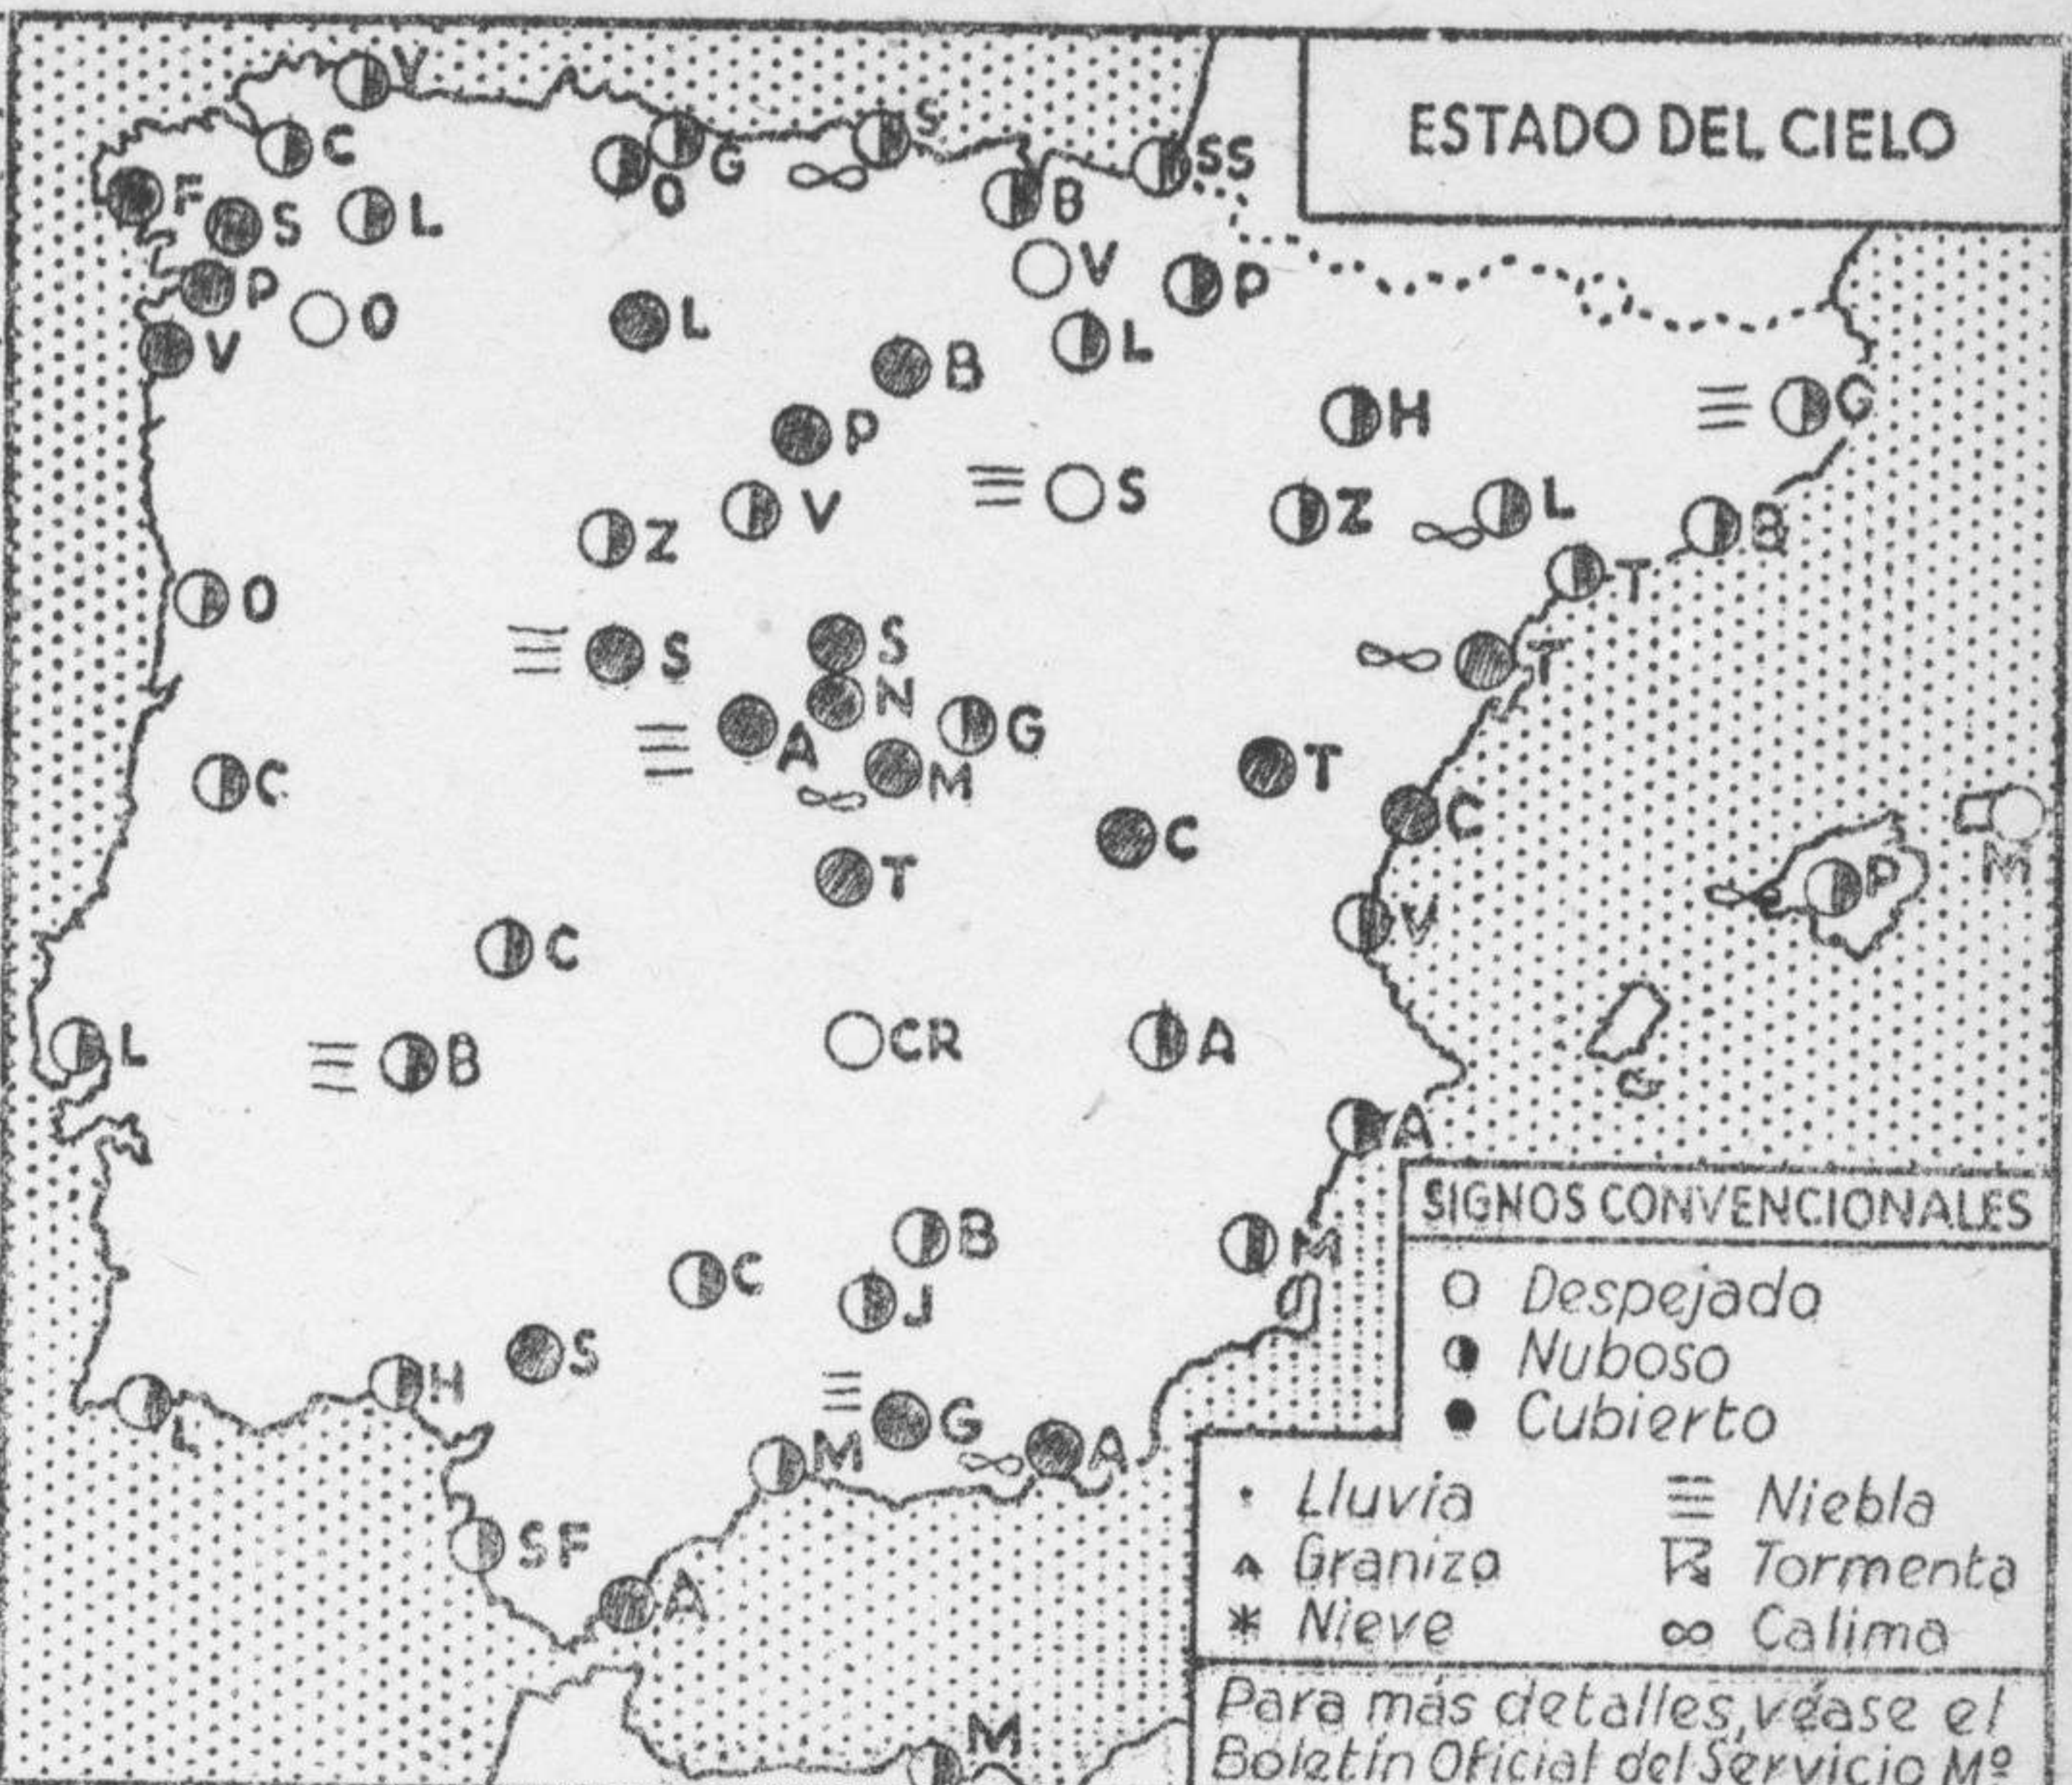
ESTADO DEL CIELO

V C G S O SS F S L B V P P O L L V B H G P S Z V Z L B T O S S T N G A M T C C C P M V C CR A L B A B M C J S H G L M A SF A M

SIGNOS CONVENCIONALES

Despejado
Nuboso
Cubierto

Lluvia
Granizo
Nieve
Niebla
Tormenta
Calima

Para más detalles, véase el Boletín Oficial del Servicio Mº